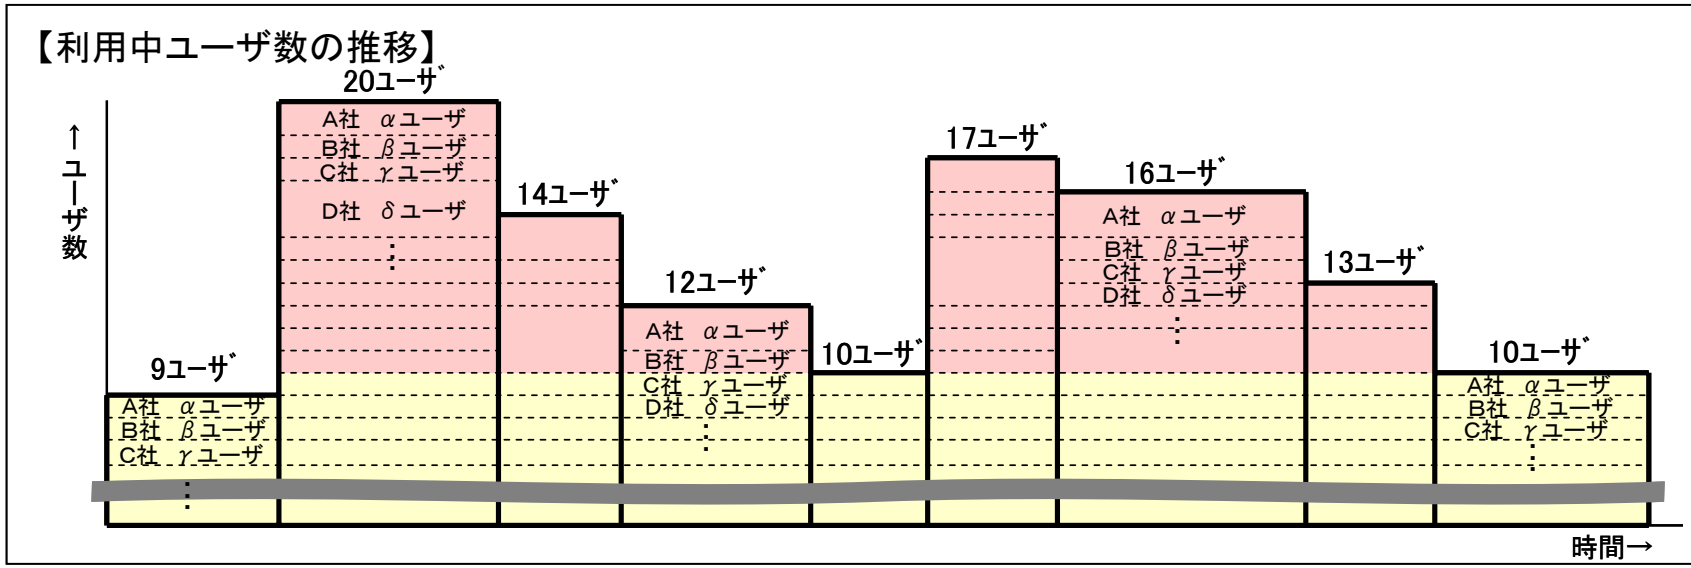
【利用中ユーザ数の推移】

↑
ユーザ数

20ユーザ
A社 αユーザ
B社 βユーザ
C社 γユーザ
D社 δユーザ
⋮

14ユーザ

12ユーザ
A社 αユーザ
B社 βユーザ
C社 γユーザ
D社 δユーザ
⋮

10ユーザ

17ユーザ

16ユーザ
A社 αユーザ
B社 βユーザ
C社 γユーザ
D社 δユーザ
⋮

13ユーザ

10ユーザ
A社 αユーザ
B社 βユーザ
C社 γユーザ
⋮

9ユーザ
A社 αユーザ
B社 βユーザ
C社 γユーザ
⋮

時間→